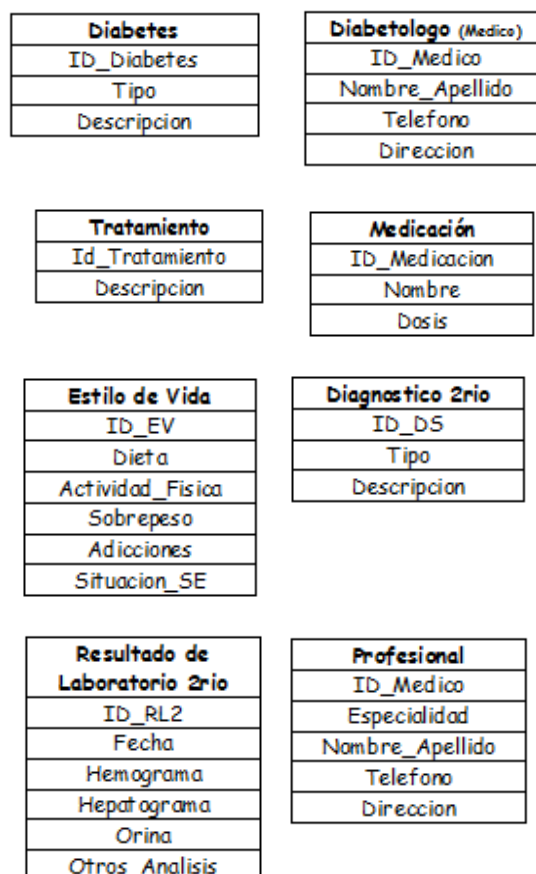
| Diabetes |
|---|
| ID_Diabetes |
| Tipo |
| Descripcion |

| Diabetologo (Medico) |
|---|
| ID_Medico |
| Nombre_Apellido |
| Telefono |
| Direccion |

| Tratamiento |
|---|
| Id_Tratamiento |
| Descripcion |

| Medicación |
|---|
| ID_Medicacion |
| Nombre |
| Dosis |

| Estilo de Vida |
|---|
| ID_EV |
| Dieta |
| Actividad_Fisica |
| Sobrepeso |
| Adicciones |
| Situacion_SE |

| Diagnostico 2rio |
|---|
| ID_DS |
| Tipo |
| Descripcion |

| Resultado de Laboratorio 2rio |
|---|
| ID_RL2 |
| Fecha |
| Hemograma |
| Hepatograma |
| Orina |
| Otros_Analisis |

| Profesional |
|---|
| ID_Medico |
| Especialidad |
| Nombre_Apellido |
| Telefono |
| Direccion |